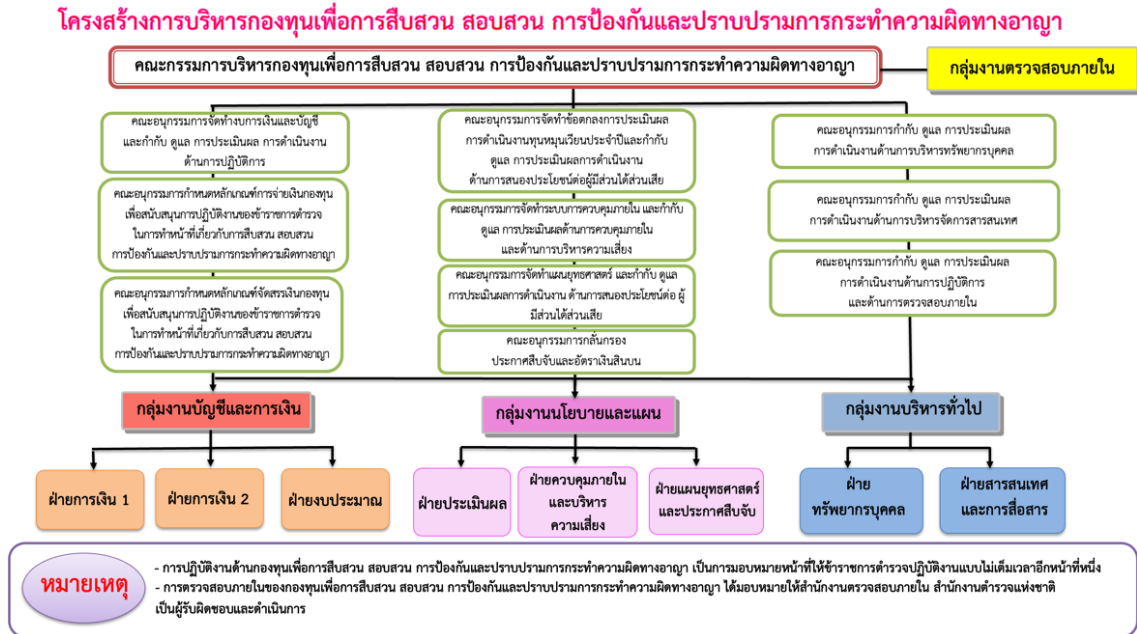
โครงสร้างการบริหารกองทุนเพื่อการสืบสวน สอบสวน การป้องกันและปราบปรามการกระทำความผิดทางอาญา

คณะกรรมการบริหารกองทุนเพื่อการสืบสวน สอบสวน การป้องกันและปราบปรามการกระทำความผิดทางอาญา

กลุ่มงานตรวจสอบภายใน

คณะอนุกรรมการจัดทำงบการเงินและบัญชี และกำกับ ดูแล การประเมินผล การดำเนินงานด้านการปฏิบัติการ

คณะอนุกรรมการกำหนดหลักเกณฑ์การจ่ายเงินกองทุนเพื่อสนับสนุนการปฏิบัติงานของข้าราชการตำรวจในการทำหน้าที่เกี่ยวกับการสืบสวน สอบสวน การป้องกันและปราบปรามการกระทำความผิดทางอาญา

คณะอนุกรรมการกำหนดหลักเกณฑ์จัดสรรเงินกองทุนเพื่อสนับสนุนการปฏิบัติงานของข้าราชการตำรวจในการทำหน้าที่เกี่ยวกับการสืบสวน สอบสวน การป้องกันและปราบปรามการกระทำความผิดทางอาญา

คณะอนุกรรมการจัดทำข้อตกลงการประเมินผลการดำเนินงานทุนหมุนเวียนประจำปีและกำกับ ดูแล การประเมินผลการดำเนินงานด้านการสนองประโยชน์ต่อผู้มีส่วนได้ส่วนเสีย

คณะอนุกรรมการจัดทำระบบการควบคุมภายใน และกำกับ ดูแล การประเมินผลด้านการควบคุมภายในและด้านการบริหารความเสี่ยง

คณะอนุกรรมการจัดทำแผนยุทธศาสตร์ และกำกับ ดูแล การประเมินผลการดำเนินงาน ด้านการสนองประโยชน์ต่อผู้มีส่วนได้ส่วนเสีย

คณะอนุกรรมการกลั่นกรองประกาศสืบจับและอัตราเงินสินบน

คณะอนุกรรมการกำกับ ดูแล การประเมินผลการดำเนินงานด้านการบริหารทรัพยากรบุคคล

คณะอนุกรรมการกำกับ ดูแล การประเมินผลการดำเนินงานด้านการบริหารจัดการสารสนเทศ

คณะอนุกรรมการกำกับ ดูแล การประเมินผลการดำเนินงานด้านการปฏิบัติการและด้านการตรวจสอบภายใน

กลุ่มงานบัญชีและการเงิน

กลุ่มงานนโยบายและแผน

กลุ่มงานบริหารทั่วไป

ฝ่ายการเงิน 1

ฝ่ายการเงิน 2

ฝ่ายงบประมาณ

ฝ่ายประเมินผล

ฝ่ายควบคุมภายในและบริหารความเสี่ยง

ฝ่ายแผนยุทธศาสตร์และประกาศสืบจับ

ฝ่ายทรัพยากรบุคคล

ฝ่ายสารสนเทศและการสื่อสาร

หมายเหตุ

- การปฏิบัติงานด้านกองทุนเพื่อการสืบสวน สอบสวน การป้องกันและปราบปรามการกระทำความผิดทางอาญา เป็นการมอบหมายหน้าที่ให้ข้าราชการตำรวจปฏิบัติงานแบบไม่เต็มเวลาอีกหน้าที่หนึ่ง
- การตรวจสอบภายในของกองทุนเพื่อการสืบสวน สอบสวน การป้องกันและปราบปรามการกระทำความผิดทางอาญา ได้มอบหมายให้สำนักงานตรวจสอบภายใน สำนักงานตำรวจแห่งชาติ เป็นผู้รับผิดชอบและดำเนินการ